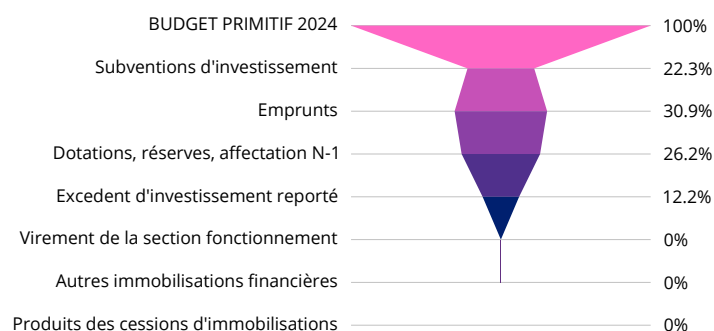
| | |
|---|---|
| BUDGET PRIMITIF 2024 | 100% |
| Subventions d'investissement | 22.3% |
| Emprunts | 30.9% |
| Dotations, réserves, affectation N-1 | 26.2% |
| Excedent d'investissement reporté | 12.2% |
| Virement de la section fonctionnement | 0% |
| Autres immobilisations financières | 0% |
| Produits des cessions d'immobilisations | 0% |